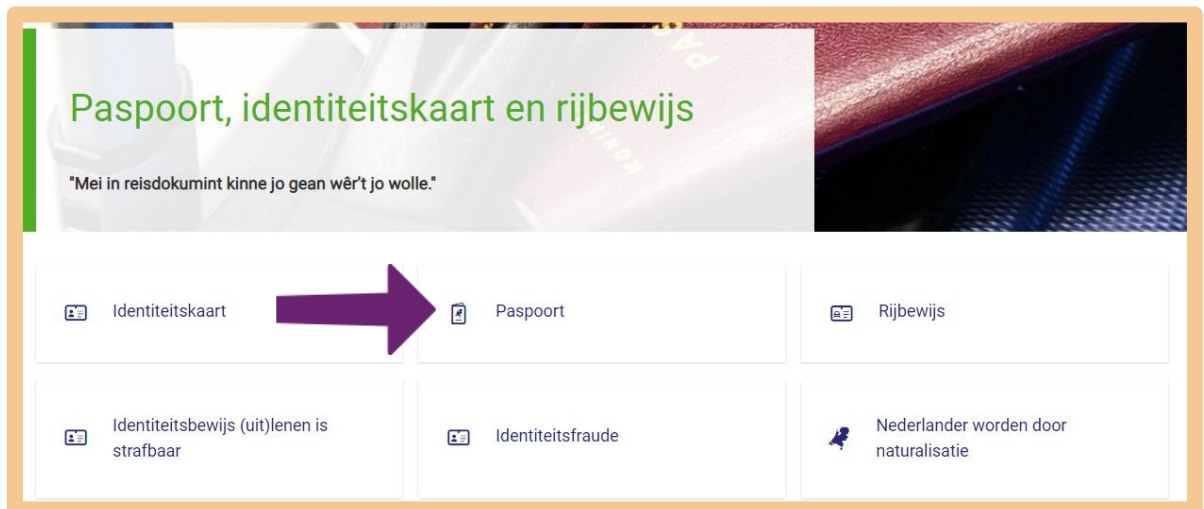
Paspoort, identiteitskaart en rijbewijs

"Mei in reisdokumint kinne jo gean wêr't jo wolle."

Identiteitskaart

Paspoort

Rijbewijs

Identiteitsbewijs (uit)lenen is strafbaar

Identiteitsfraude

Nederlander worden door naturalisatie